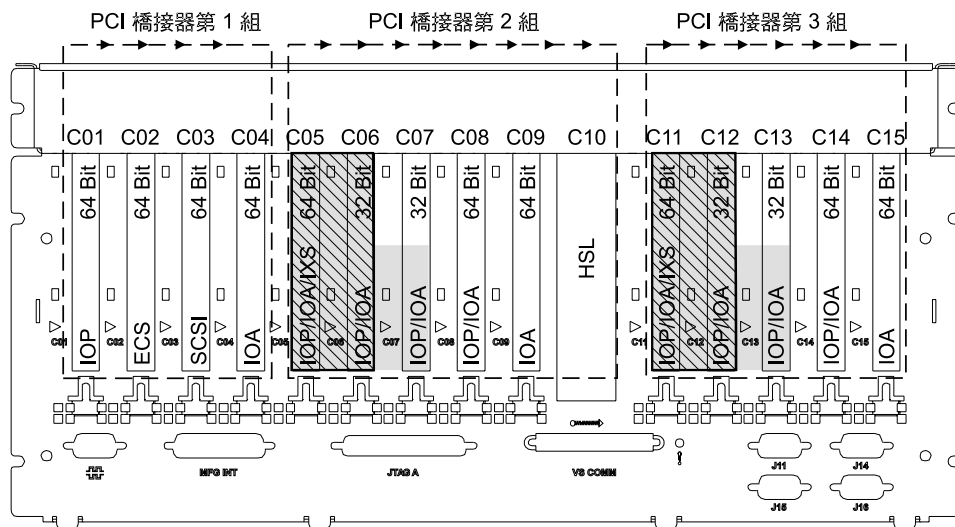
PCI 橋接器第 1 組
PCI 橋接器第 2 組
PCI 橋接器第 3 組

C01 C02 C03 C04 C05 C06 C07 C08 C09 C10 C11 C12 C13 C14 C15

64 Bit
IOP
64 Bit
ECS
64 Bit
SCSI
64 Bit
IOA
64 Bit
IOP/IOA/IXS
32 Bit
IOP/IOA
32 Bit
IOP/IOA
64 Bit
IOP/IOA
64 Bit
IOA
HSL
64 Bit
IOP/IOA/IXS
32 Bit
IOP/IOA
32 Bit
IOP/IOA
64 Bit
IOP/IOA
64 Bit
IOA

C01 C02 C03 C04 C05 C06 C07 C08 C09 C11 C12 C13 C14 C15

MFG INT
JTAG A
VS COMM
J11
J14
J15
J16